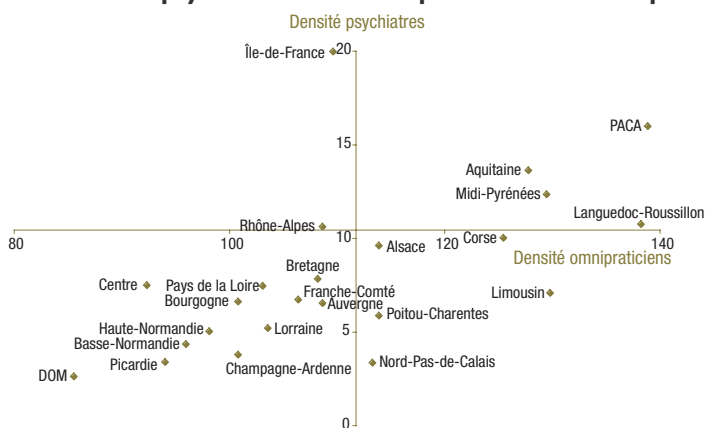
Densité psychiatres

Île-de-France
20
15
10
5
0
PACA
Aquitaine
Midi-Pyrénées
Languedoc-Roussillon
Rhône-Alpes
Alsace
Corse
80
100
120
140
Densité omnipraticiens
Bretagne
Centre
Pays de la Loire
Bourgogne
Franche-Comté
Auvergne
Limousin
Poitou-Charentes
Haute-Normandie
Basse-Normandie
Lorraine
Picardie
Champagne-Ardenne
Nord-Pas-de-Calais
DOM